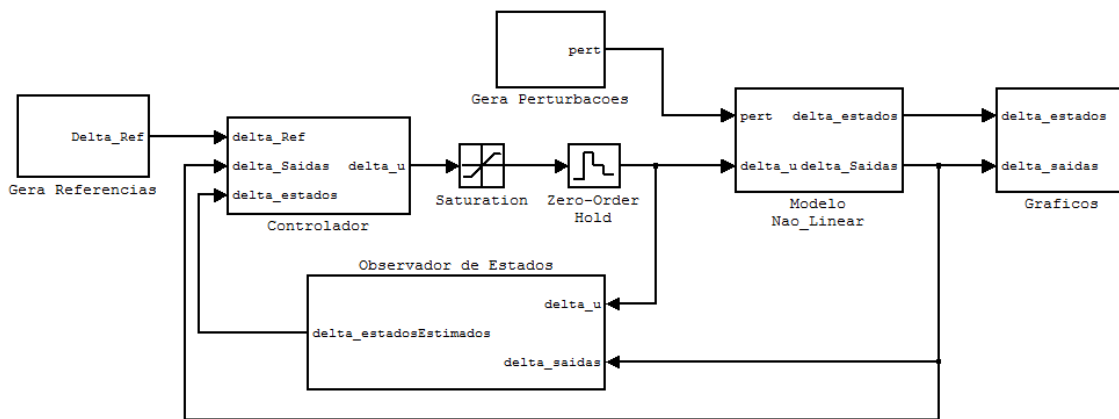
pert

Gera Perturbacoes

Delta_Ref

Gera Referencias

delta_Ref
delta_Saidas
delta_estados
delta_u

Controlador

Saturation

Zero-Order Hold

pert
delta_u
delta_estados
delta_Saidas

Modelo Nao_Linear

delta_estados
delta_saidas

Graficos

Observador de Estados

delta_u
delta_estadosEstimados
delta_saidas